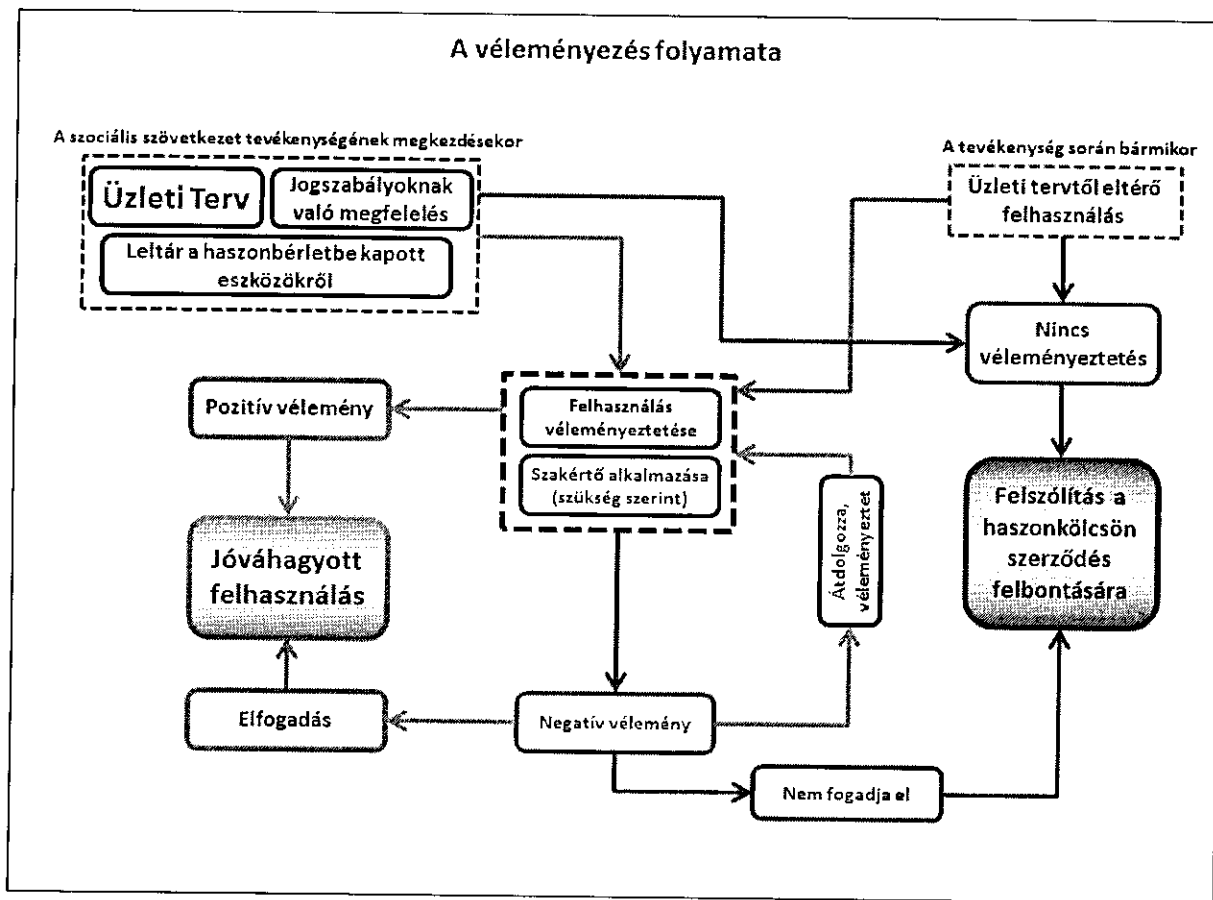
A véleményezés folyamata

A szociális szövetkezet tevékenységének megkezdésekor

Üzleti Terv

Jogszabályoknak való megfelelés

Leltár a haszonbérletbe kapott eszközökről

A tevékenység során bármikor

Üzleti tervtől eltérő felhasználás

Nincs véleményeztetés

Pozitív vélemény

Felhasználás véleményeztetése

Szakértő alkalmazása (szükség szerint)

Átdolgozza, véleményeztet

Jóváhagyott felhasználás

Felszólítás a haszonkölcsön szerződés felbontására

Elfogadás

Negatív vélemény

Nem fogadja el